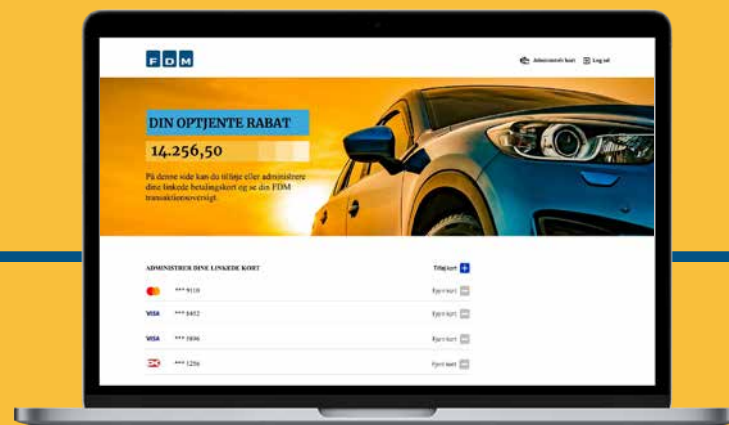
F D M

Administrér kort   Log ud

DIN OPTJENTE RABAT

14.256,50

På denne side kan du tilføje eller administrere dine linkede betalingskort og se din FDM transaktionsoversigt.

ADMINISTRER DINE LINKEDE KORT

Tilføj kort

*** 9110 Fjern kort

VISA *** 8452 Fjern kort

VISA *** 5896 Fjern kort

*** 1256 Fjern kort